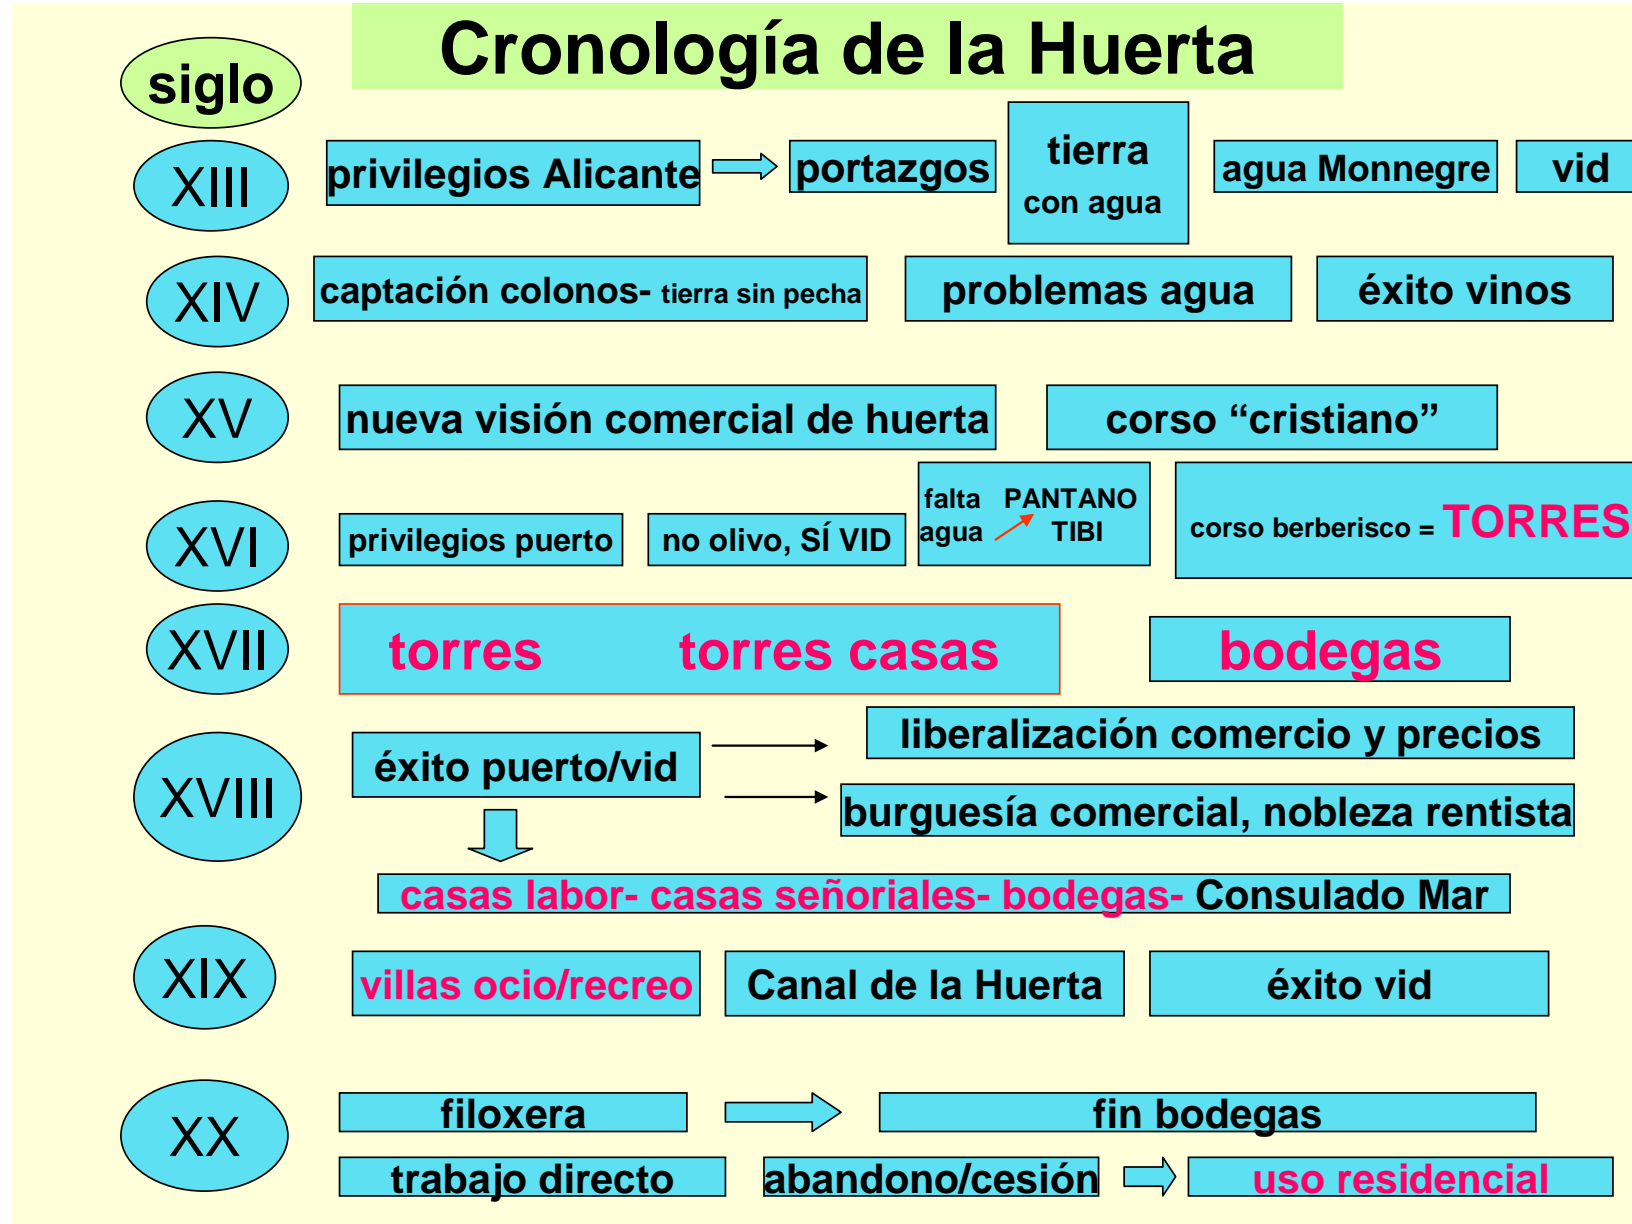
Cronología de la Huerta

siglo

XIII
privilegios Alicante
portazgos
tierra con agua
agua Monnegre
vid

XIV
captación colonos- tierra sin pecha
problemas agua
éxito vinos

XV
nueva visión comercial de huerta
corso “cristiano”

XVI
privilegios puerto
no olivo, SÍ VID
falta agua
PANTANO TIBI
corso berberisco = TORRES

XVII
torres
torres casas
bodegas

XVIII
éxito puerto/vid
liberalización comercio y precios
burguesía comercial, nobleza rentista
casas labor- casas señoriales- bodegas- Consulado Mar

XIX
villas ocio/recreo
Canal de la Huerta
éxito vid

XX
filoxera
fin bodegas
trabajo directo
abandono/cesión
uso residencial